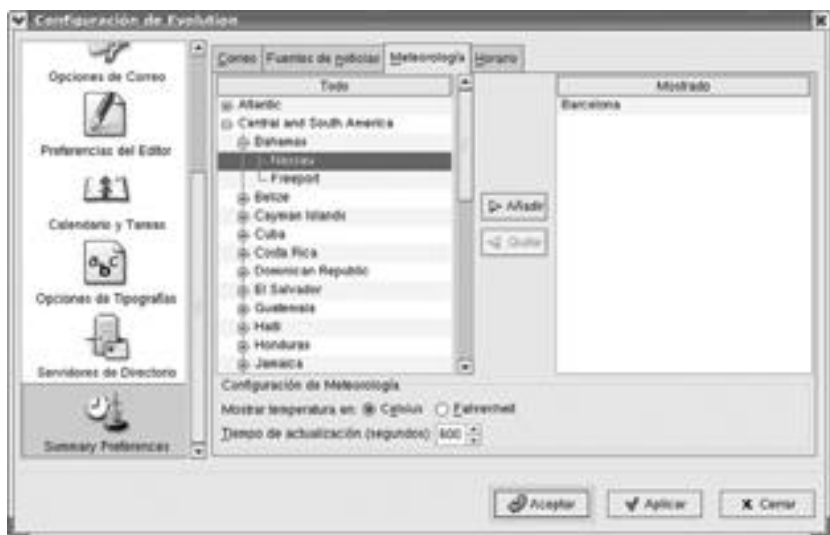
Configuración de Evolution

Opciones de Correo

Preferencias del Editor

Calendario y Tareas

Opciones de Tipografías

Servidores de Directorio

Summary Preferences

Correo | Fuentes de noticias | Meteorología | Horario

Todo

Atlantic
Central and South America
Bahamas
Nassau
Freeport
Belize
Cayman Islands
Cuba
Costa Rica
Dominican Republic
El Salvador
Guatemala
Haiti
Honduras
Jamaica

Añadir

Quitar

Mostrado

Barcelona

Configuración de Meteorología

Mostrar temperatura en: Celsius Fahrenheit

Tiempo de actualización (segundos): 600

Aceptar

Aplicar

Cerrar